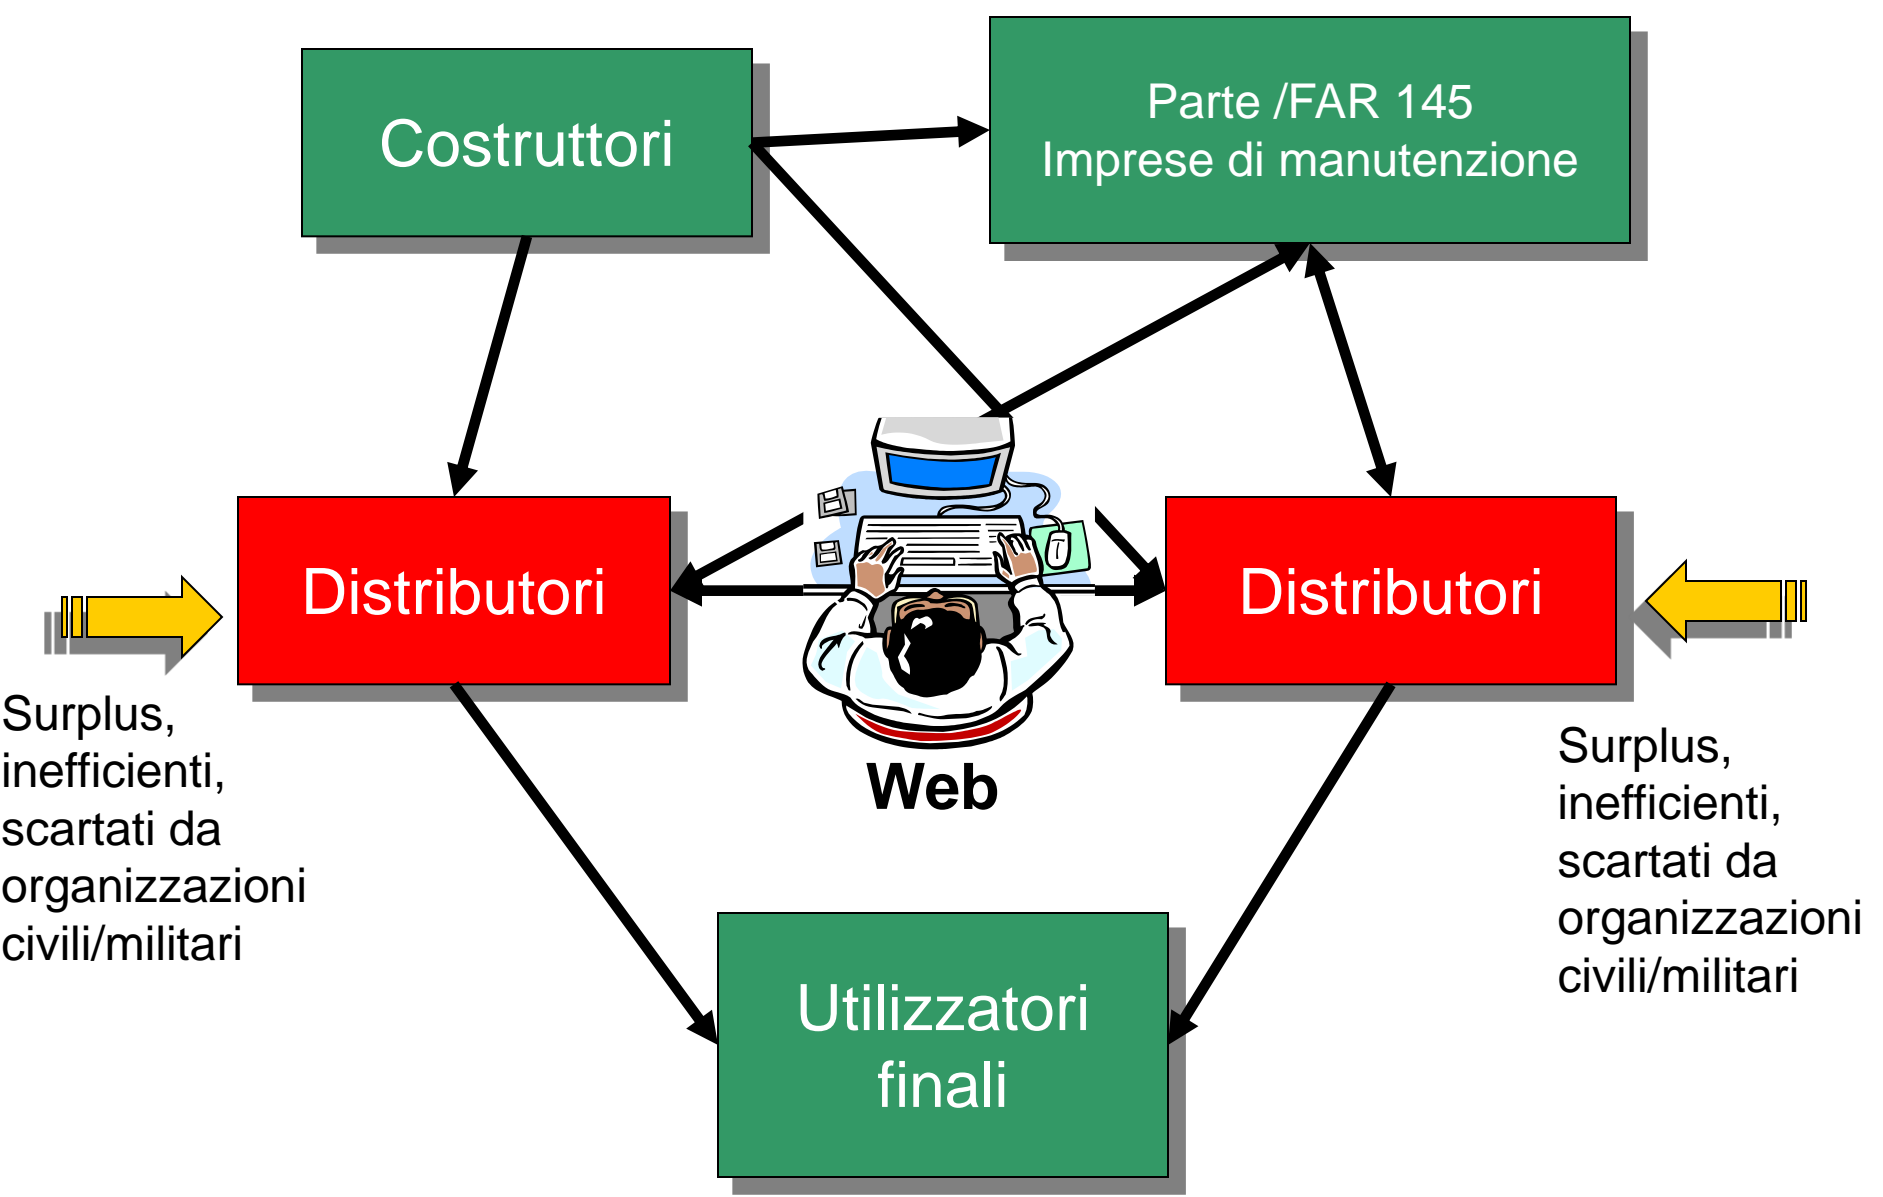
Costruttori

Parte /FAR 145
Imprese di manutenzione

Distributori

Distributori

Surplus, inefficienti, scartati da organizzazioni civili/militari

Web

Surplus, inefficienti, scartati da organizzazioni civili/militari

Utilizzatori finali